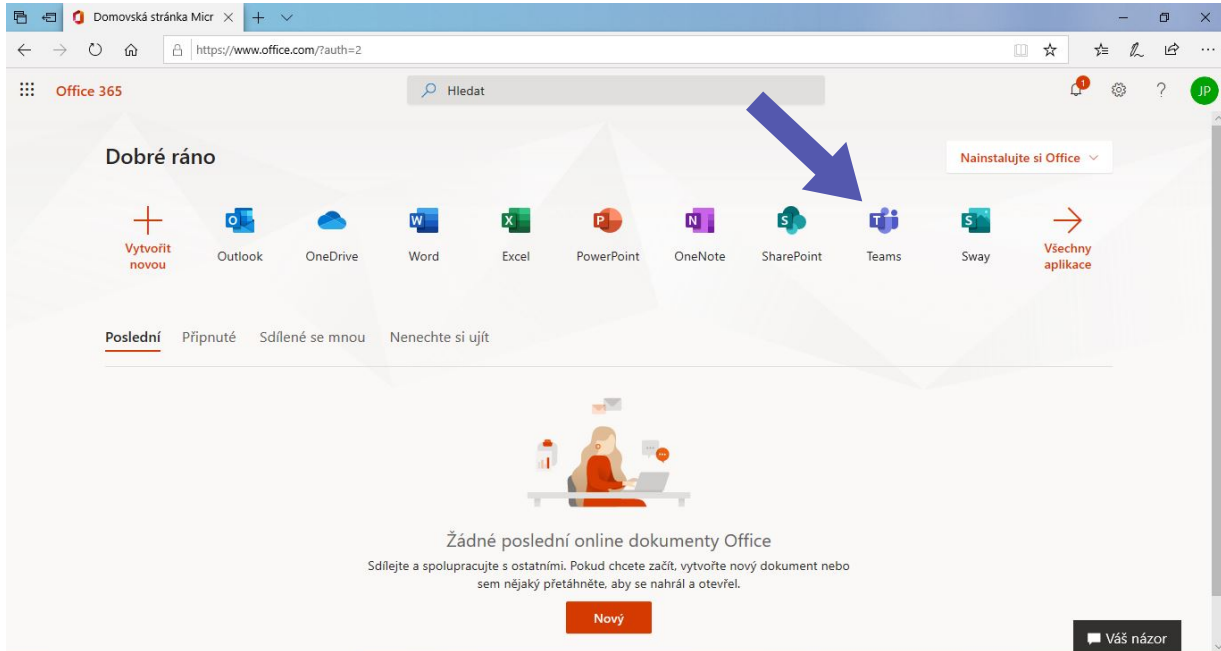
Domovská stránka Micr

https://www.office.com/?auth=2

Office 365

Hledat

1

JP

Dobré ráno

Nainstalujte si Office

Vytvořit novou

Outlook

OneDrive

Word

Excel

PowerPoint

OneNote

SharePoint

Teams

Sway

Všechny aplikace

Poslední Připnuté Sdílené se mnou Nenechte si ujít

Žádné poslední online dokumenty Office

Sdílejte a spolupracujte s ostatními. Pokud chcete začít, vytvořte nový dokument nebo sem nějaký přetáhněte, aby se nahrál a otevřel.

Nový

Váš názor